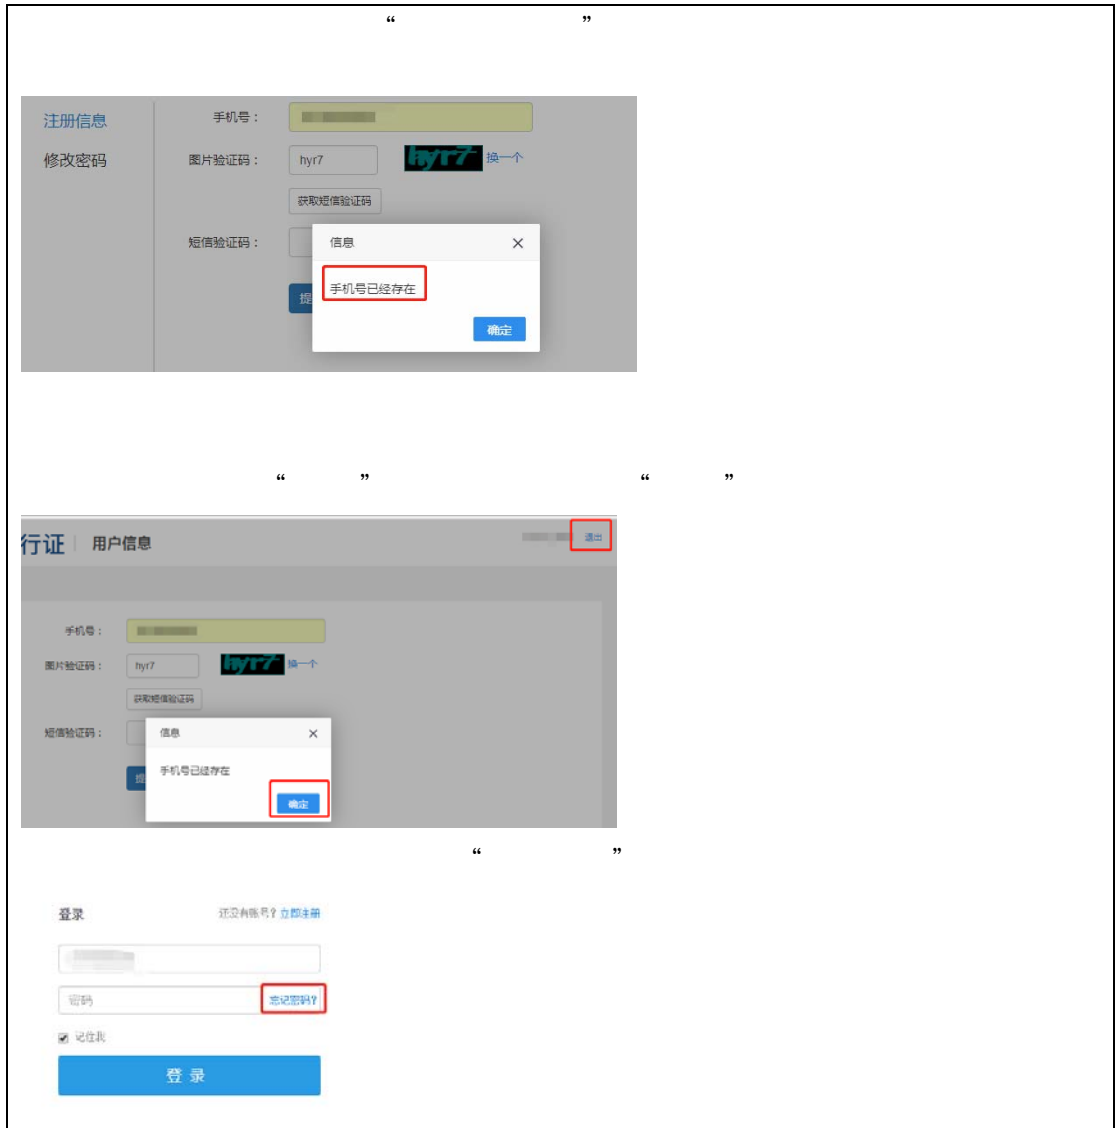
“ ”

注册信息
修改密码
手机号：
图片验证码： hyr7 hyr7 换一个
获取短信验证码
短信验证码：
信息 ×
手机号已经存在
确定
提

“ ” “ ”

行证 | 用户信息
退出
手机号：
图片验证码： hyr7 hyr7 换一个
获取短信验证码
短信验证码：
信息 ×
手机号已经存在
确定
提

“ ”

登录 还没有账号？立即注册
密码 忘记密码？
记住我
登 录